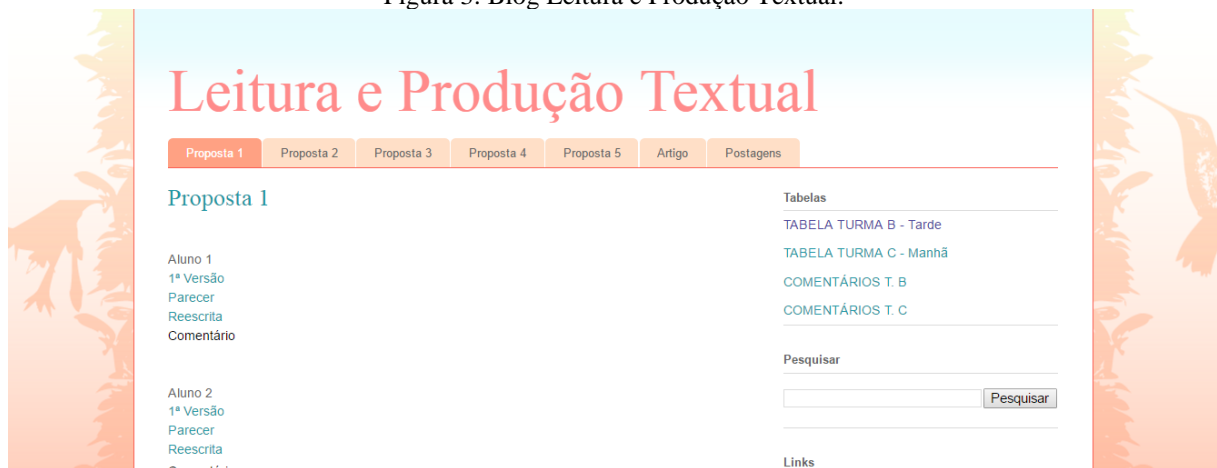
Figura 5: Blog Leitura e Produção Textual.

Leitura e Produção Textual

Proposta 1 | Proposta 2 | Proposta 3 | Proposta 4 | Proposta 5 | Artigo | Postagens

Proposta 1

Aluno 1
1ª Versão
Parecer
Reescrita
Comentário

Aluno 2
1ª Versão
Parecer
Reescrita
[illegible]

Tabelas
TABELA TURMA B - Tarde
TABELA TURMA C - Manhã
COMENTÁRIOS T. B
COMENTÁRIOS T. C

Pesquisar
Pesquisar

Links